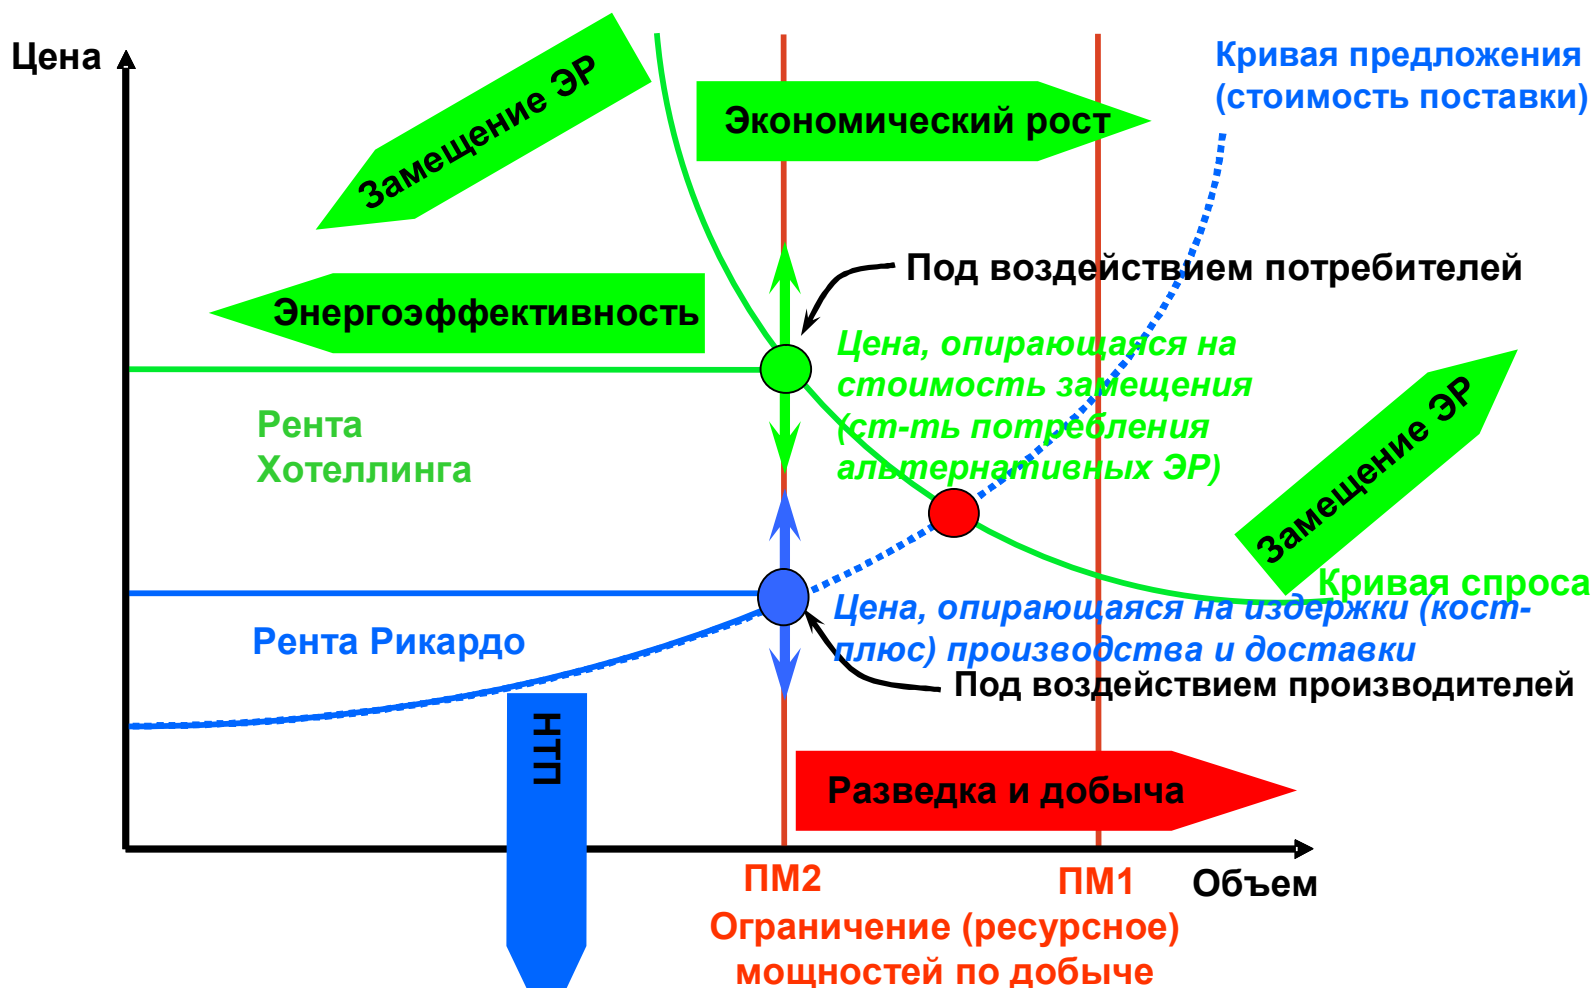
Цена

Замещение ЭР

Экономический рост

Кривая предложения (стоимость поставки)

Под воздействием потребителей

Энергоэффективность

Цена, опирающаяся на стоимость замещения (ст-ть потребления альтернативных ЭР)

Рента Хотеллинга

Замещение ЭР

Кривая спроса

Цена, опирающаяся на издержки (кост-плюс) производства и доставки

Рента Рикардо

Под воздействием производителей

НТП

Разведка и добыча

ПМ2

ПМ1

Объем

Ограничение (ресурсное) мощностей по добыче